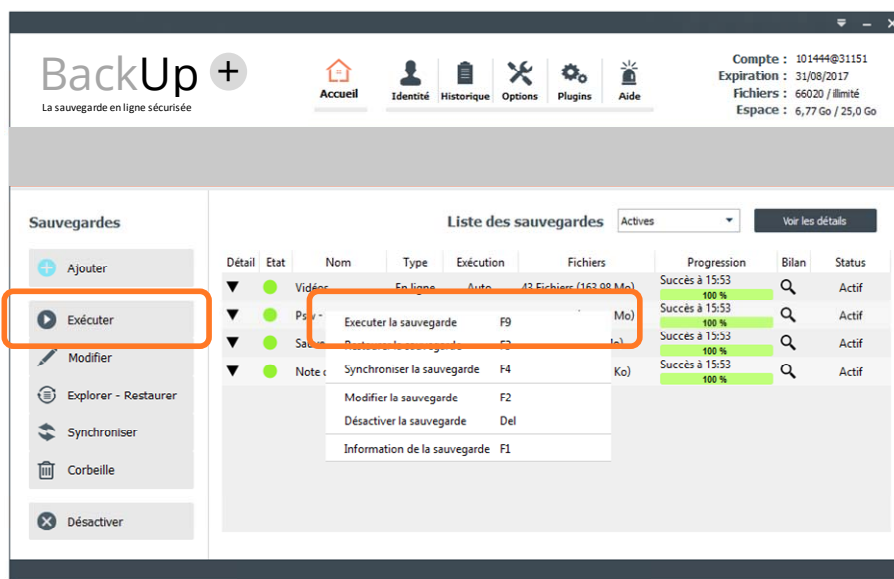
BackUp +
La sauvegarde en ligne sécurisée

Accueil
Identité
Historique
Options
Plugins
Aide

Compte : 101444@31151
Expiration : 31/08/2017
Fichiers : 66020 / illimité
Espace : 6,77 Go / 25,0 Go

Sauvegardes

Ajouter
Exécuter
Modifier
Explorer - Restaurer
Synchroniser
Corbeille
Désactiver

Liste des sauvegardes
Actives
Voir les détails

| Détail | Etat | Nom | Type | Exécution | Fichiers | Progression | Bilan | Status |
|---|---|---|---|---|---|---|---|---|
| ▼ | | Vidéos | En ligne | Auto | 43 Fichiers (163,98 Mo) | Succès à 15:53 100 % | | Actif |
| ▼ | | Psy - | | | Mo) | Succès à 15:53 100 % | | Actif |
| ▼ | | Sau | | | o) | Succès à 15:53 100 % | | Actif |
| ▼ | | Note d | | | Ko) | Succès à 15:53 100 % | | Actif |

Executer la sauvegarde F9
Restaurer la sauvegarde F3
Synchroniser la sauvegarde F4
Modifier la sauvegarde F2
Désactiver la sauvegarde Del
Information de la sauvegarde F1